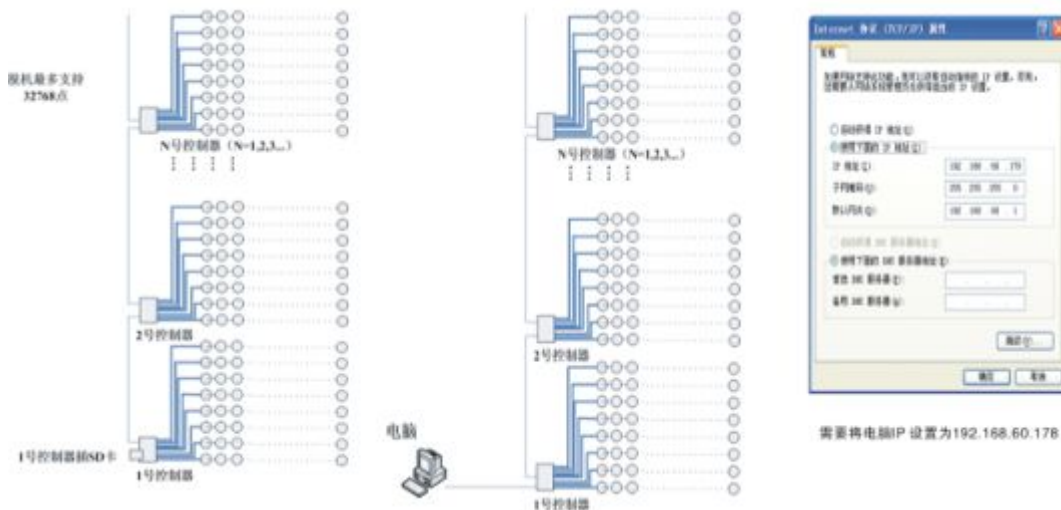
脱机最多支持
32768点

N号控制器（N=1,2,3...）

2号控制器

1号控制器插SD卡

1号控制器

电脑

N号控制器（N=1,2,3...）

2号控制器

1号控制器

Internet 协议 (TCP/IP) 属性

常规

如果网络支持此功能，则可以获取自动指派的 IP 设置。否则，您需要从网络系统管理员处获得适当的 IP 设置。

自动获得 IP 地址(O)
使用下面的 IP 地址(S):
IP 地址(I): 192 . 168 . 60 . 178
子网掩码(U): 255 . 255 . 255 . 0
默认网关(D): 192 . 168 . 60 . 1

自动获得 DNS 服务器地址(B)
使用下面的 DNS 服务器地址(E):
首选 DNS 服务器(P):
备用 DNS 服务器(A):

高级(V)

确定 取消

需要将电脑IP 设置为192.168.60.178